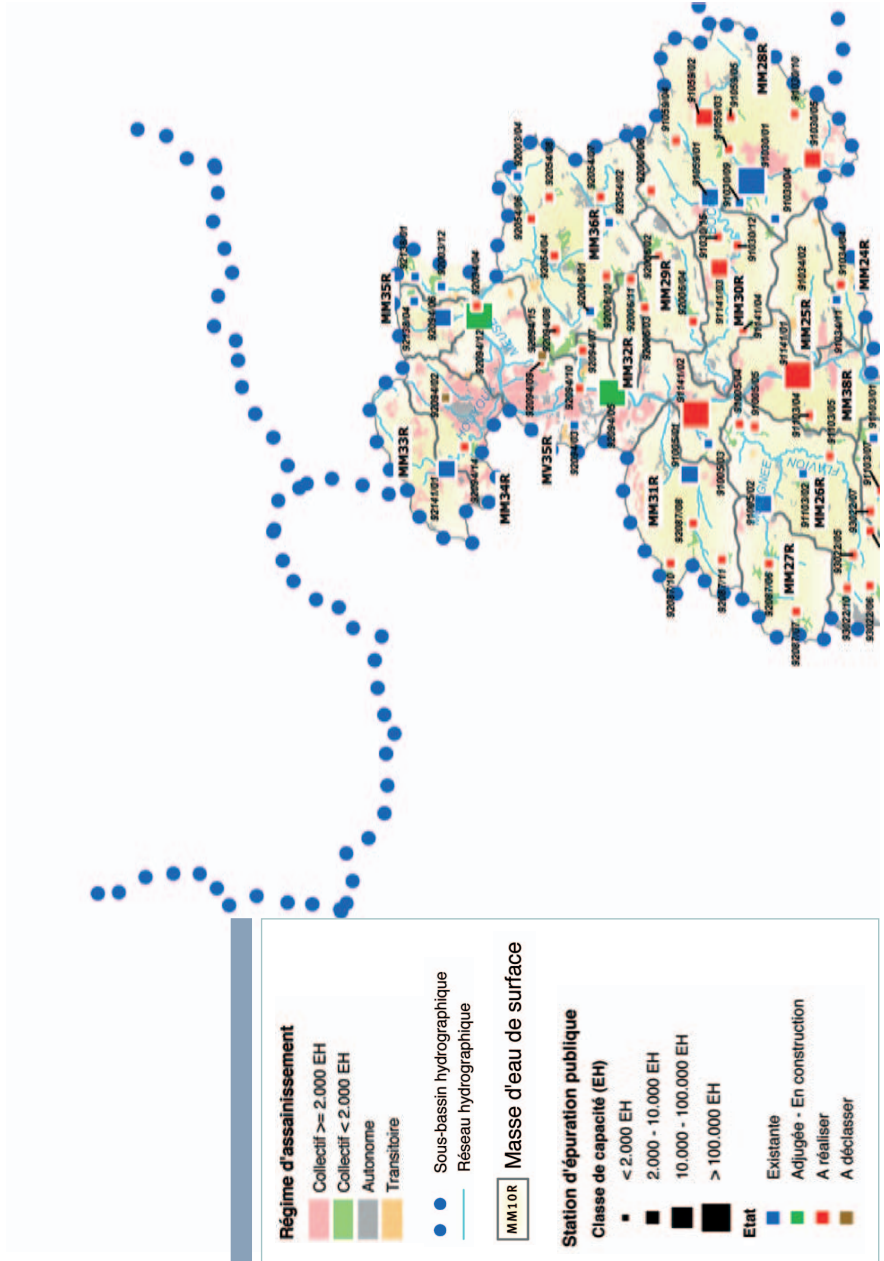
Régime d'assainissement
Collectif >= 2.000 EH
Collectif < 2.000 EH
Autonome
Transitoire

Sous-bassin hydrographique
Réseau hydrographique

MM10R Masse d'eau de surface

Station d'épuration publique
Classe de capacité (EH)
< 2.000 EH
2.000 - 10.000 EH
10.000 - 100.000 EH
> 100.000 EH

Etat
Existante
Adjugée - En construction
A réaliser
A déclasser

MM35R
MM33R
MM34R
MV35R
MM32R
MM36R
MM29R
MM30R
MM31R
MM25R
MM38R
MM26R
MM27R
MM28R
MM24R